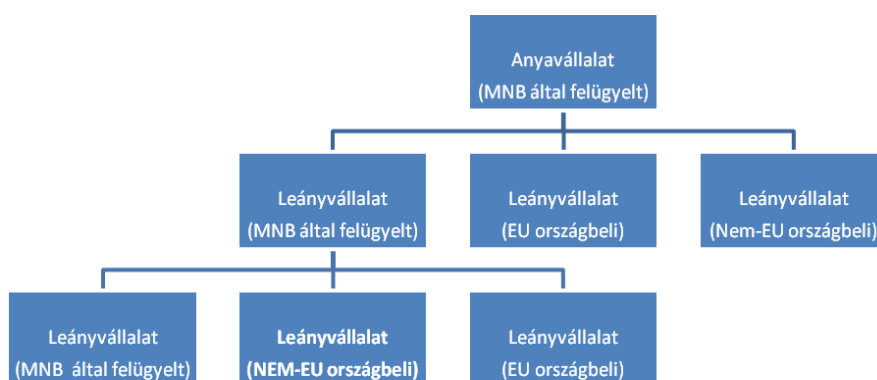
Anyavállalat
(MNB által felügyelt)

Leányvállalat
(MNB által felügyelt)

Leányvállalat
(EU országbeli)

Leányvállalat
(Nem-EU országbeli)

Leányvállalat
(MNB által felügyelt)

**Leányvállalat**
**(NEM-EU országbeli)**

Leányvállalat
(EU országbeli)